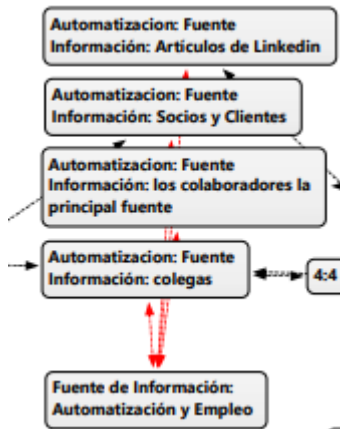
Automatizacion: Fuente Información: Artículos de Linkedin

Automatizacion: Fuente Información: Socios y Clientes

Automatizacion: Fuente Información: los colaboradores la principal fuente

Automatizacion: Fuente Información: colegas

4:4

Fuente de Información: Automatización y Empleo